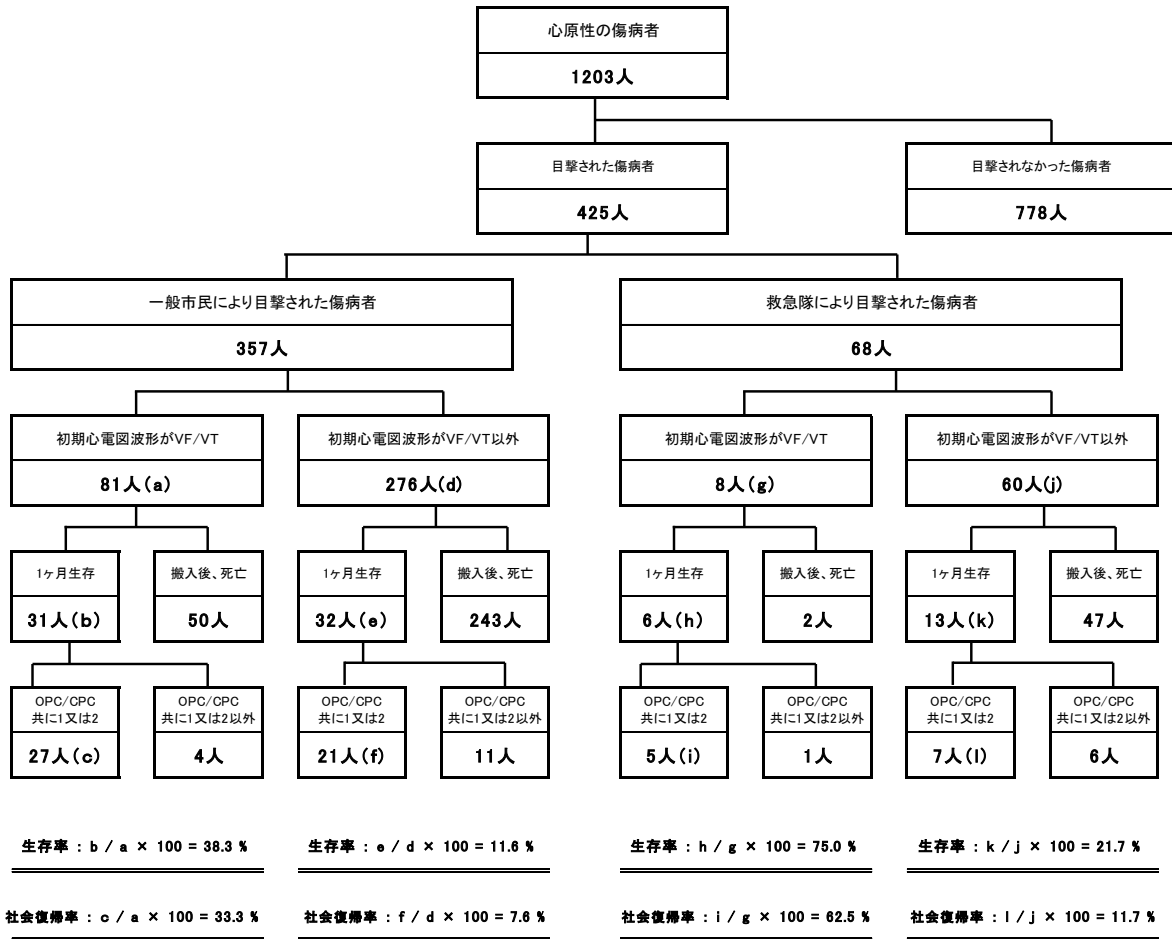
心原性の傷病者

1203人

目撃された傷病者

425人

目撃されなかった傷病者

778人

一般市民により目撃された傷病者

357人

救急隊により目撃された傷病者

68人

初期心電図波形がVF/VT

81人(a)

初期心電図波形がVF/VT以外

276人(d)

初期心電図波形がVF/VT

8人(g)

初期心電図波形がVF/VT以外

60人(j)

1ヶ月生存

31人(b)

搬入後、死亡

50人

1ヶ月生存

32人(e)

搬入後、死亡

243人

1ヶ月生存

6人(h)

搬入後、死亡

2人

1ヶ月生存

13人(k)

搬入後、死亡

47人

OPC/CPC 共に1又は2

27人(c)

OPC/CPC 共に1又は2以外

4人

OPC/CPC 共に1又は2

21人(f)

OPC/CPC 共に1又は2以外

11人

OPC/CPC 共に1又は2

5人(i)

OPC/CPC 共に1又は2以外

1人

OPC/CPC 共に1又は2

7人(l)

OPC/CPC 共に1又は2以外

6人

生存率 : b / a × 100 = 38.3 %

生存率 : e / d × 100 = 11.6 %

生存率 : h / g × 100 = 75.0 %

生存率 : k / j × 100 = 21.7 %

社会復帰率 : c / a × 100 = 33.3 %

社会復帰率 : f / d × 100 = 7.6 %

社会復帰率 : i / g × 100 = 62.5 %

社会復帰率 : l / j × 100 = 11.7 %